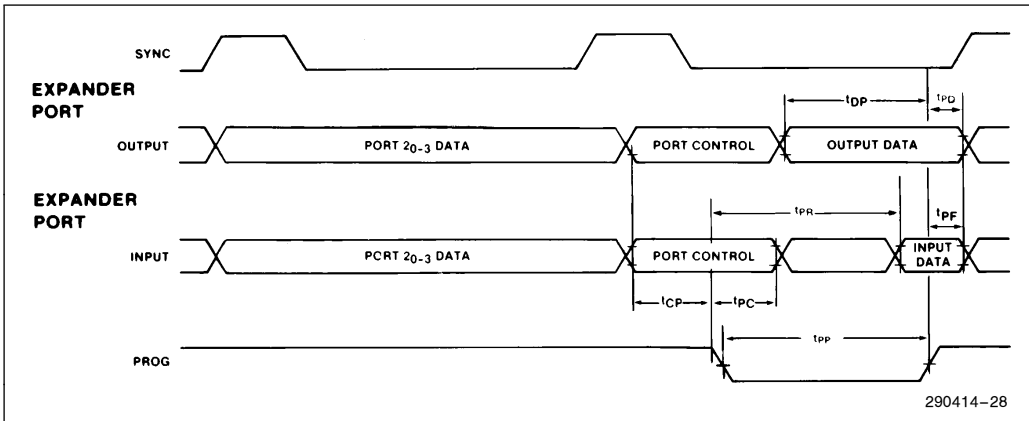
SYNC

EXPANDER PORT

$t_{DP}$

$t_{PD}$

OUTPUT

PORT $2_{0-3}$ DATA

PORT CONTROL

OUTPUT DATA

EXPANDER PORT

$t_{PR}$

$t_{PF}$

INPUT

PCRT $2_{0-3}$ DATA

PORT CONTROL

INPUT DATA

$t_{CP}$

$t_{PC}$

$t_{PP}$

PROG

290414–28